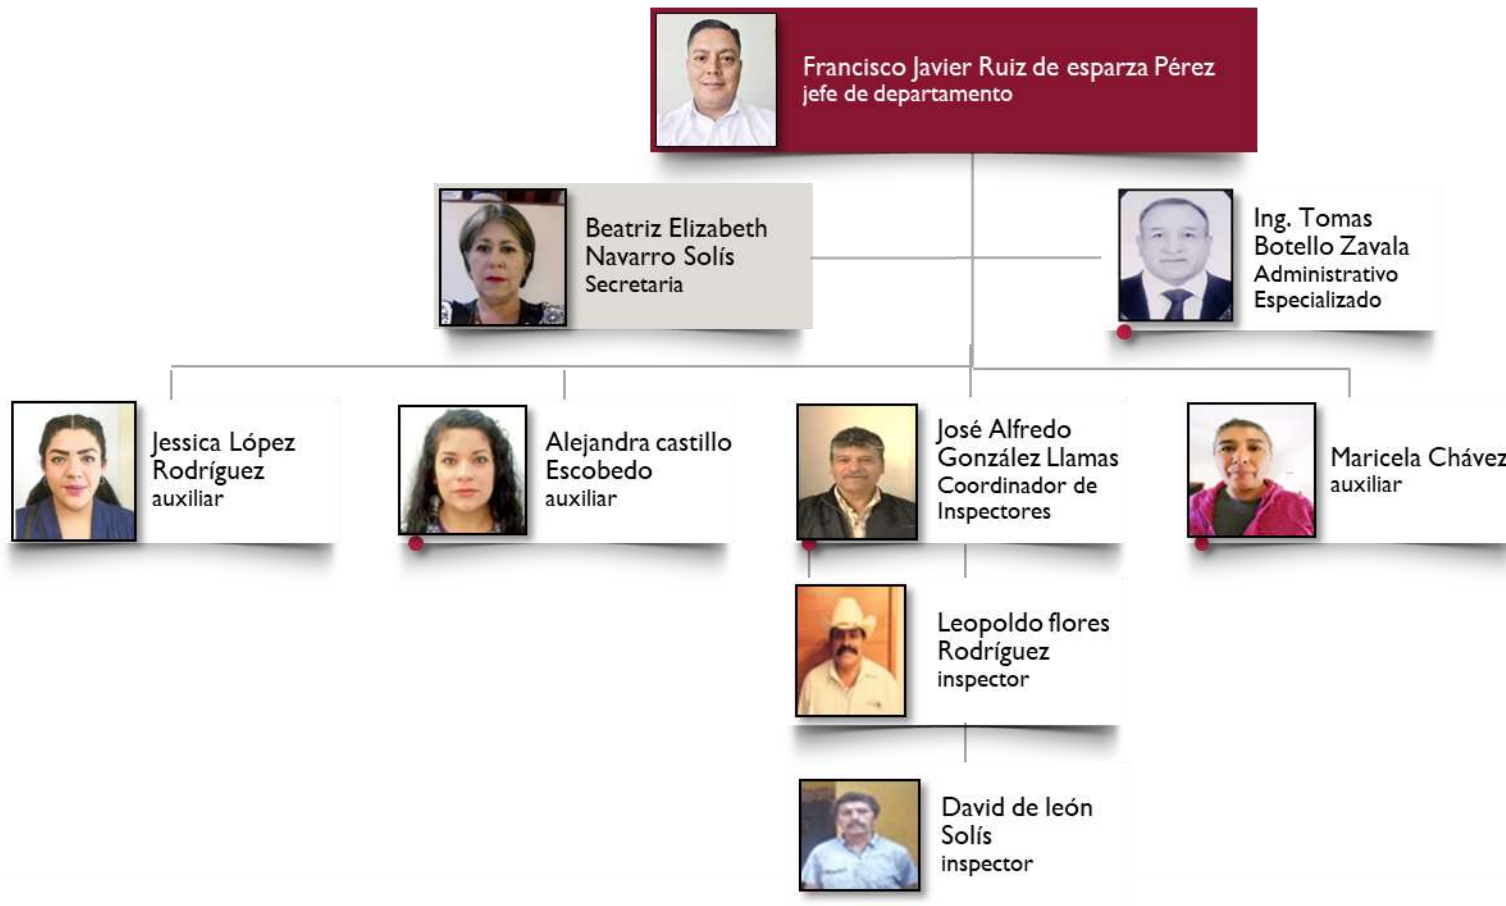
Francisco Javier Ruiz de esparza Pérez
jefe de departamento

Beatriz Elizabeth Navarro Solís
Secretaria

Ing. Tomas Botello Zavala
Administrativo Especializado

Jessica López Rodríguez
auxiliar

Alejandra castillo Escobedo
auxiliar

José Alfredo González Llamas
Coordinador de Inspectores

Maricela Chávez
auxiliar

Leopoldo flores Rodríguez
inspector

David de león Solís
inspector